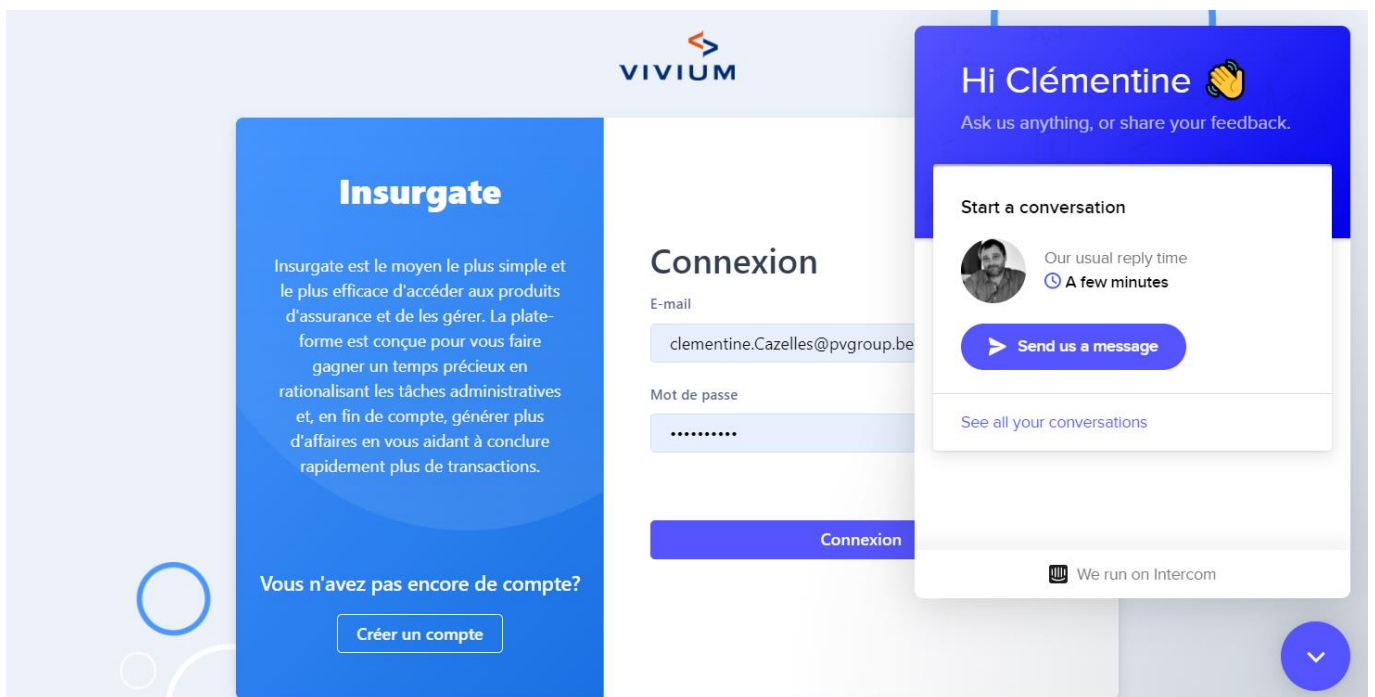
VIVIUM

Insurgate

Insurgate est le moyen le plus simple et le plus efficace d'accéder aux produits d'assurance et de les gérer. La plateforme est conçue pour vous faire gagner un temps précieux en rationalisant les tâches administratives et, en fin de compte, générer plus d'affaires en vous aidant à conclure rapidement plus de transactions.

Vous n'avez pas encore de compte?

Créer un compte

Connexion

E-mail

clementine.Cazelles@pvgroup.be

Mot de passe

••••••••••

Connexion

Hi Clémentine 👋

Ask us anything, or share your feedback.

Start a conversation

Our usual reply time

A few minutes

Send us a message

See all your conversations

We run on Intercom